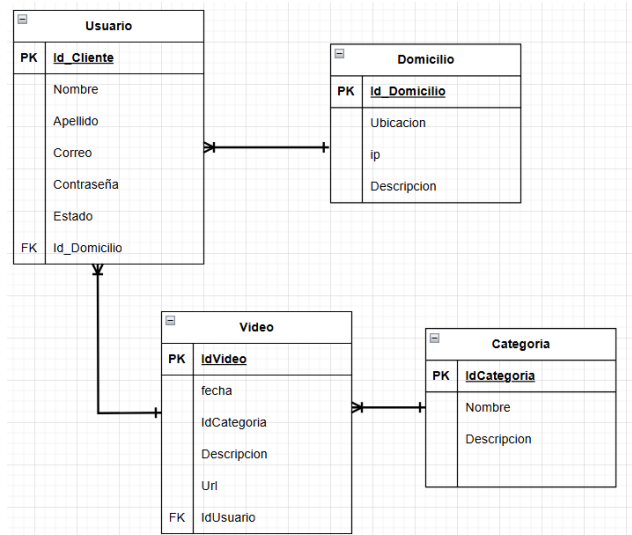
Usuario

| PK | Id_Cliente |
|---|---|
| | Nombre |
| | Apellido |
| | Correo |
| | Contraseña |
| | Estado |
| FK | Id_Domicilio |

Domicilio

| PK | Id_Domicilio |
|---|---|
| | Ubicacion |
| | ip |
| | Descripcion |

Video

| PK | IdVideo |
|---|---|
| | fecha |
| | IdCategoria |
| | Descripcion |
| | Url |
| FK | IdUsuario |

Categoria

| PK | IdCategoria |
|---|---|
| | Nombre |
| | Descripcion |